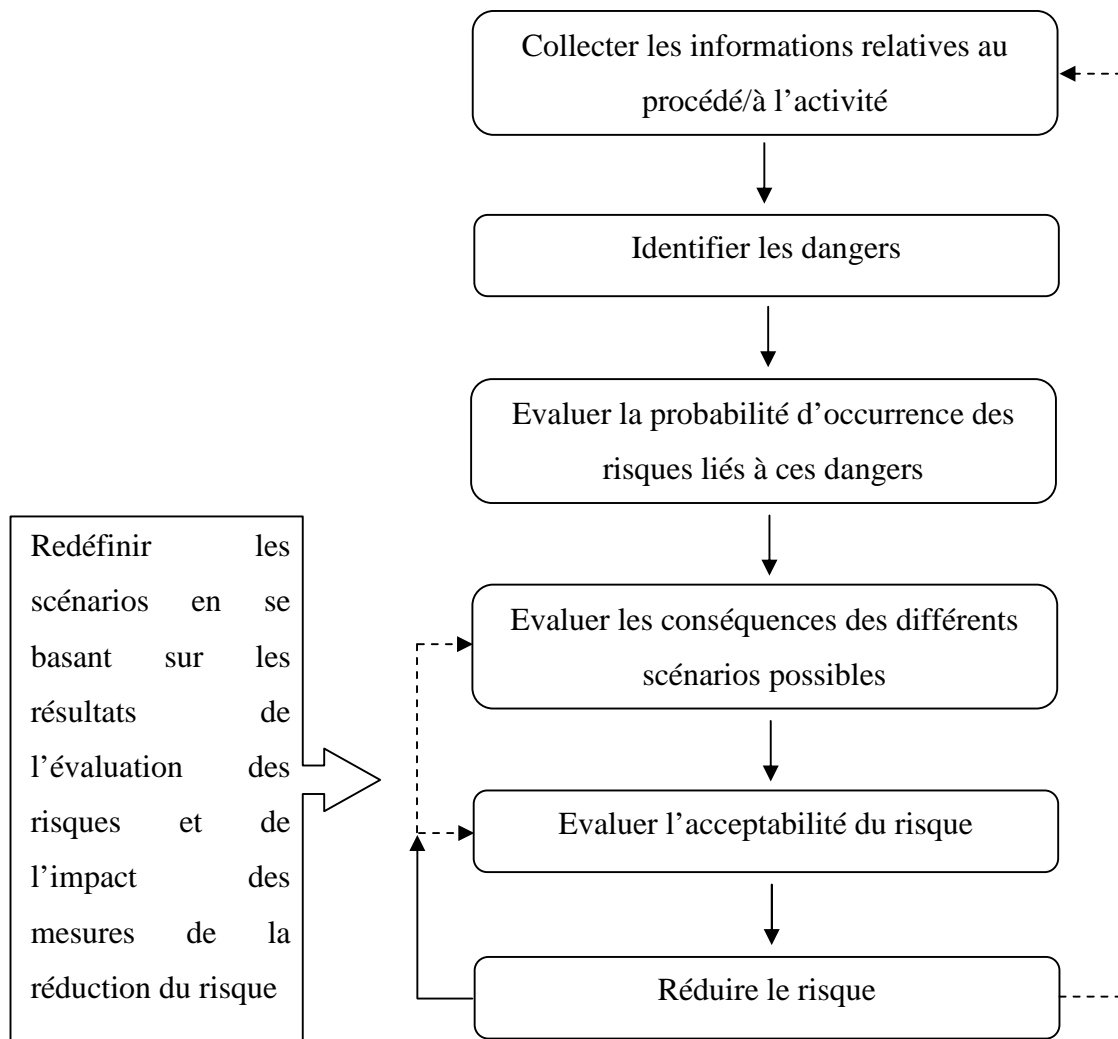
Collecter les informations relatives au procédé/à l’activité

Identifier les dangers

Evaluer la probabilité d’occurrence des risques liés à ces dangers

Evaluer les conséquences des différents scénarios possibles

Evaluer l’acceptabilité du risque

Réduire le risque

Redéfinir les scénarios en se basant sur les résultats de l’évaluation des risques et de l’impact des mesures de la réduction du risque